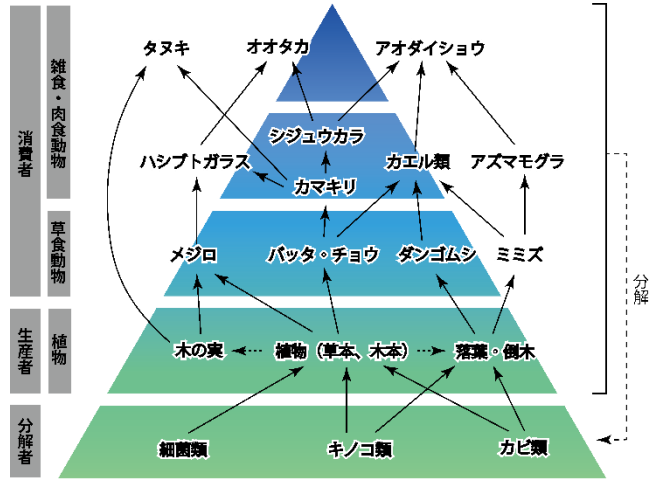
消費者

雑食・肉食動物

草食動物

生産者

植物

分解者

タヌキ　オオタカ　アオダイショウ

シジュウカラ

ハシブトガラス　カエル類　アズマモグラ

カマキリ

メジロ　バッタ・チョウ　ダンゴムシ　ミミズ

木の実　植物（草本、木本）　落葉・倒木

細菌類　キノコ類　カビ類

分解